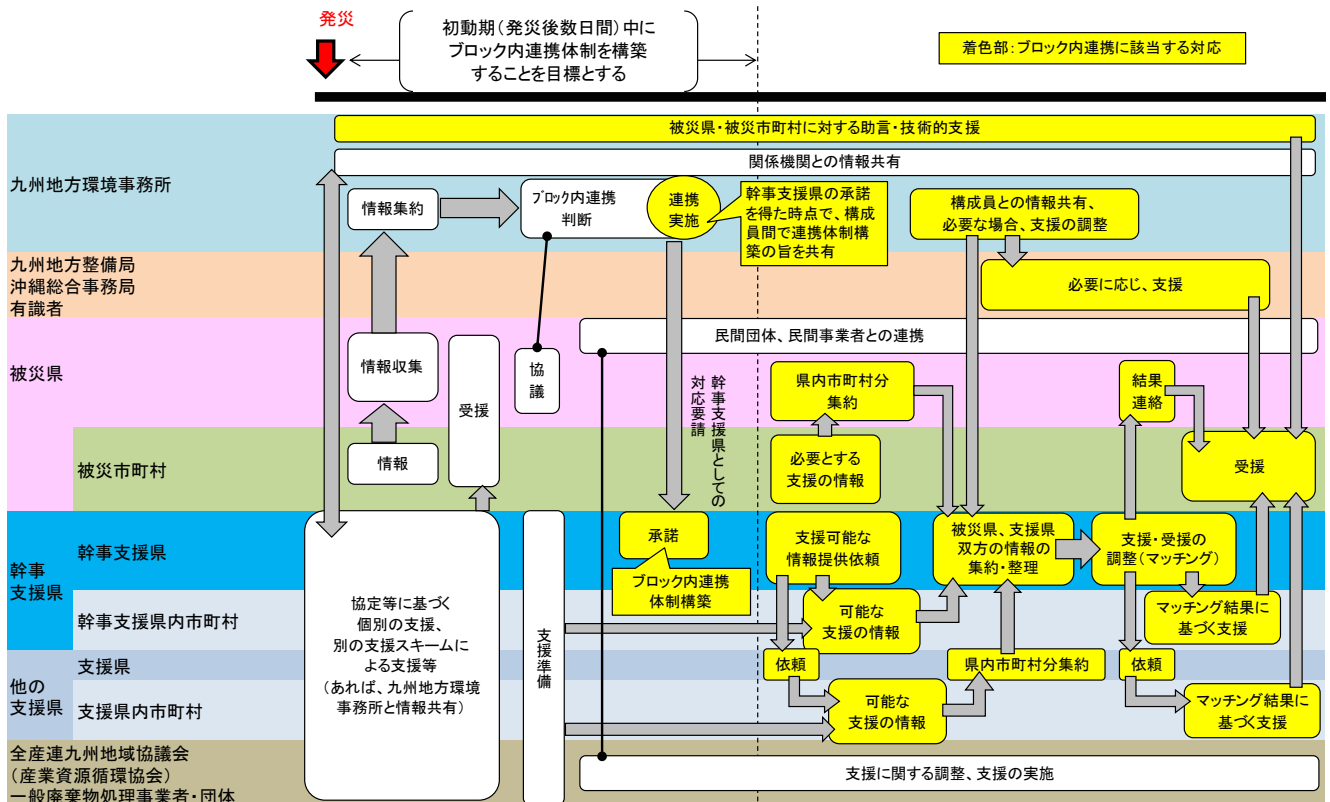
発災

初動期（発災後数日間）中にブロック内連携体制を構築することを目標とする

着色部：ブロック内連携に該当する対応

被災県・被災市町村に対する助言・技術的支援

関係機関との情報共有

九州地方環境事務所

情報集約

ブロック内連携判断

連携実施

幹事支援県の承諾を得た時点で、構成員間で連携体制構築の旨を共有

構成員との情報共有、必要な場合、支援の調整

九州地方整備局
沖縄総合事務局
有識者

必要に応じ、支援

民間団体、民間事業者との連携

被災県

情報収集

受援

協議

幹事支援県としての対応要請

県内市町村分集約

結果連絡

被災市町村

情報

必要とする支援の情報

受援

幹事支援県

承諾

ブロック内連携体制構築

支援可能な情報提供依頼

被災県、支援県双方の情報の集約・整理

支援・受援の調整（マッチング）

幹事支援県

幹事支援県内市町村

協定等に基づく個別の支援、別の支援スキームによる支援等（あれば、九州地方環境事務所と情報共有）

支援準備

可能な支援の情報

マッチング結果に基づく支援

他の支援県

支援県

依頼

県内市町村分集約

依頼

支援県内市町村

可能な支援の情報

マッチング結果に基づく支援

全産連九州地域協議会
（産業資源循環協会）
一般廃棄物処理事業者・団体

支援に関する調整、支援の実施